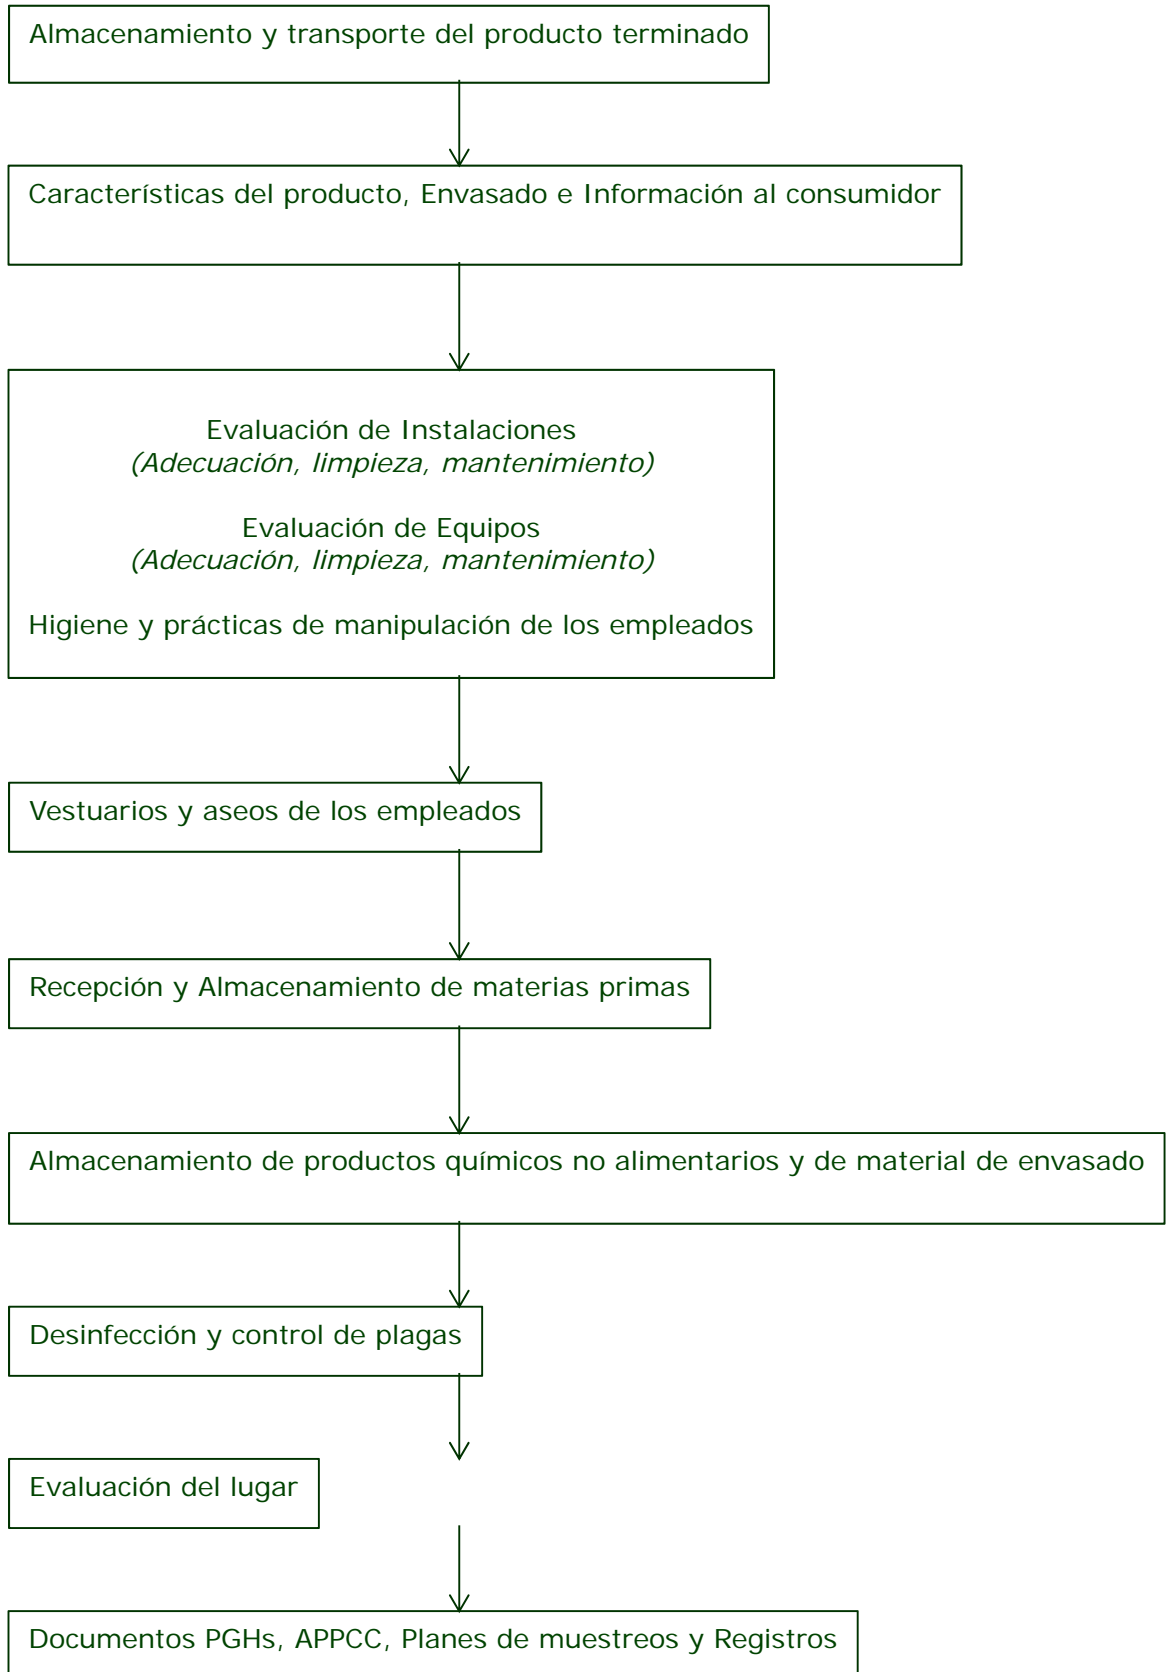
Almacenamiento y transporte del producto terminado

Características del producto, Envasado e Información al consumidor

Evaluación de Instalaciones
*(Adecuación, limpieza, mantenimiento)*

Evaluación de Equipos
*(Adecuación, limpieza, mantenimiento)*

Higiene y prácticas de manipulación de los empleados

Vestuarios y aseos de los empleados

Recepción y Almacenamiento de materias primas

Almacenamiento de productos químicos no alimentarios y de material de envasado

Desinfección y control de plagas

Evaluación del lugar

Documentos PGHs, APPCC, Planes de muestreos y Registros